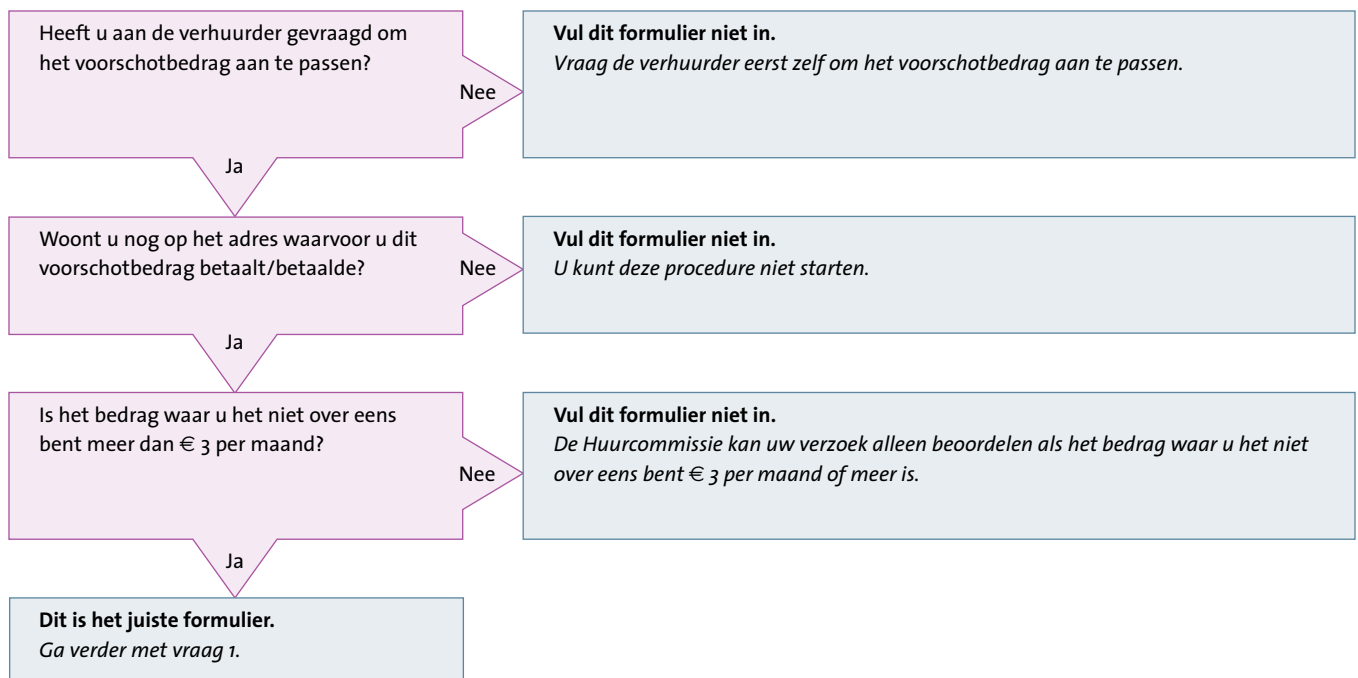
Heeft u aan de verhuurder gevraagd om het voorschotbedrag aan te passen?

Nee

**Vul dit formulier niet in.**
*Vraag de verhuurder eerst zelf om het voorschotbedrag aan te passen.*

Ja

Woont u nog op het adres waarvoor u dit voorschotbedrag betaalt/betaalde?

Nee

**Vul dit formulier niet in.**
*U kunt deze procedure niet starten.*

Ja

Is het bedrag waar u het niet over eens bent meer dan € 3 per maand?

Nee

**Vul dit formulier niet in.**
*De Huurcommissie kan uw verzoek alleen beoordelen als het bedrag waar u het niet over eens bent € 3 per maand of meer is.*

Ja

**Dit is het juiste formulier.**
*Ga verder met vraag 1.*